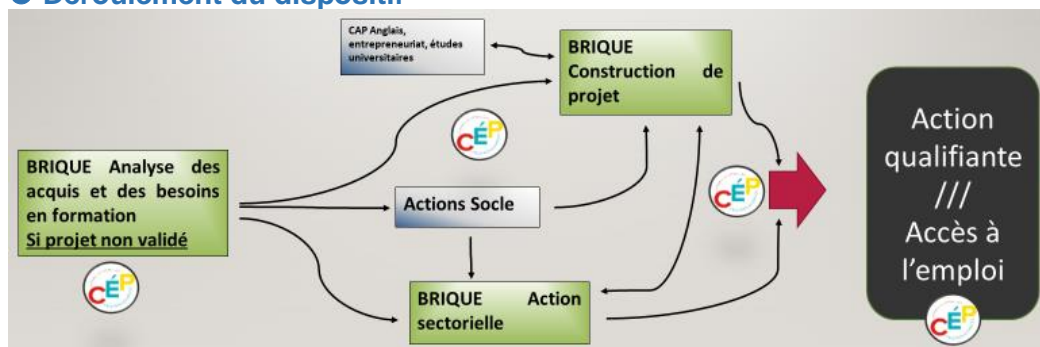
Déroulement du dispositif

CAP Anglais, entrepreneuriat, études universitaires

BRIQUE Construction de projet

CÉP

BRIQUE Analyse des acquis et des besoins en formation
Si projet non validé

CÉP

Actions Socle

CÉP

BRIQUE Action sectorielle

Action qualifiante
///
Accès à l'emploi

CÉP